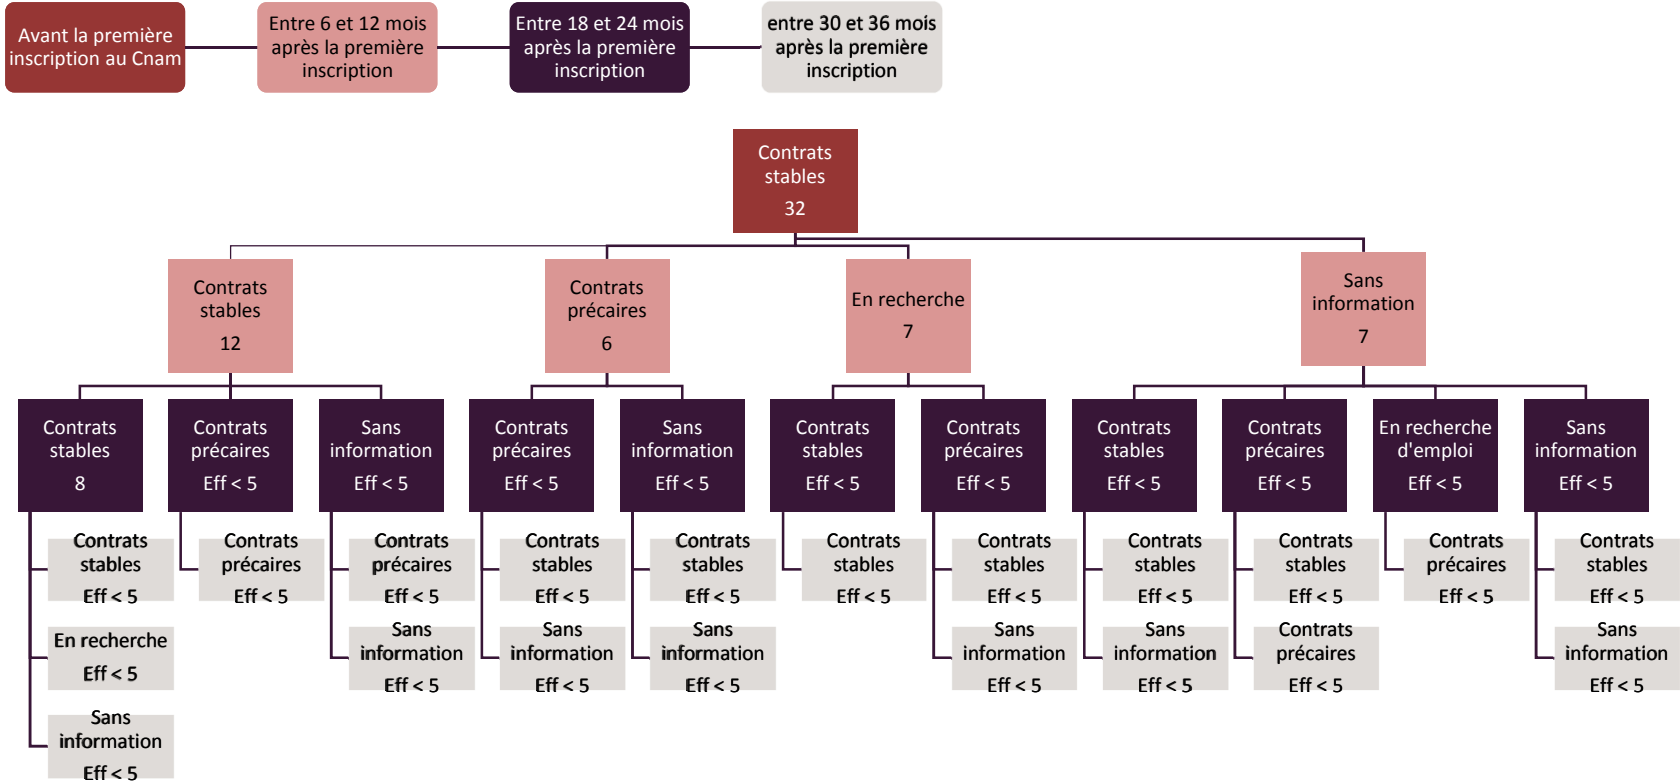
Avant la première inscription au Cnam

Entre 6 et 12 mois après la première inscription

Entre 18 et 24 mois après la première inscription

entre 30 et 36 mois après la première inscription

Contrats stables 32

Contrats stables 12

Contrats précaires 6

En recherche 7

Sans information 7

Contrats stables 8

Contrats précaires Eff < 5

Sans information Eff < 5

Contrats précaires Eff < 5

Sans information Eff < 5

Contrats stables Eff < 5

Contrats précaires Eff < 5

Contrats stables Eff < 5

Contrats précaires Eff < 5

En recherche d'emploi Eff < 5

Sans information Eff < 5

Contrats stables Eff < 5

En recherche Eff < 5

Sans information Eff < 5

Contrats précaires Eff < 5

Contrats précaires Eff < 5

Sans information Eff < 5

Contrats stables Eff < 5

Sans information Eff < 5

Contrats stables Eff < 5

Sans information Eff < 5

Contrats stables Eff < 5

Contrats stables Eff < 5

Sans information Eff < 5

Contrats stables Eff < 5

Sans information Eff < 5

Contrats stables Eff < 5

Contrats précaires Eff < 5

Contrats précaires Eff < 5

Contrats stables Eff < 5

Sans information Eff < 5